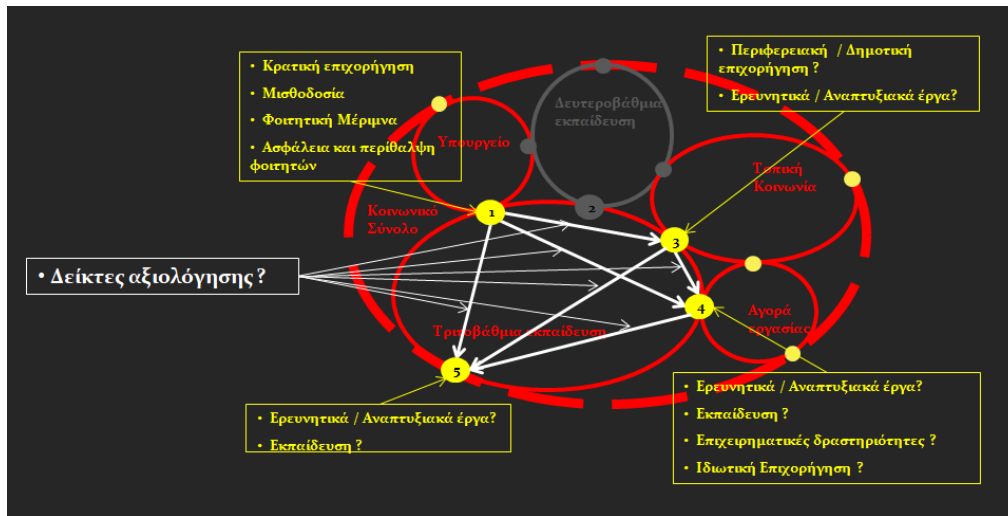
• Κρατική επιχορήγηση
• Μισθοδοσία
• Φοιτητική Μέριμνα
• Ασφάλεια και περίθαλψη φοιτητών

• Περιφερειακή / Δημοτική επιχορήγηση ?
• Ερευνητικά / Αναπτυξιακά έργα?

Υπουργείο

Δευτεροβάθμια εκπαίδευση

Τοπική Κοινωνία

Κοινωνικό Σύνολο

1

2

3

4

5

• Δείκτες αξιολόγησης ?

Τριτοβάθμια εκπαίδευση

Αγορά εργασίας

• Ερευνητικά / Αναπτυξιακά έργα?
• Εκπαίδευση ?

• Ερευνητικά / Αναπτυξιακά έργα?
• Εκπαίδευση ?
• Επιχειρηματικές δραστηριότητες ?
• Ιδιωτική Επιχορήγηση ?